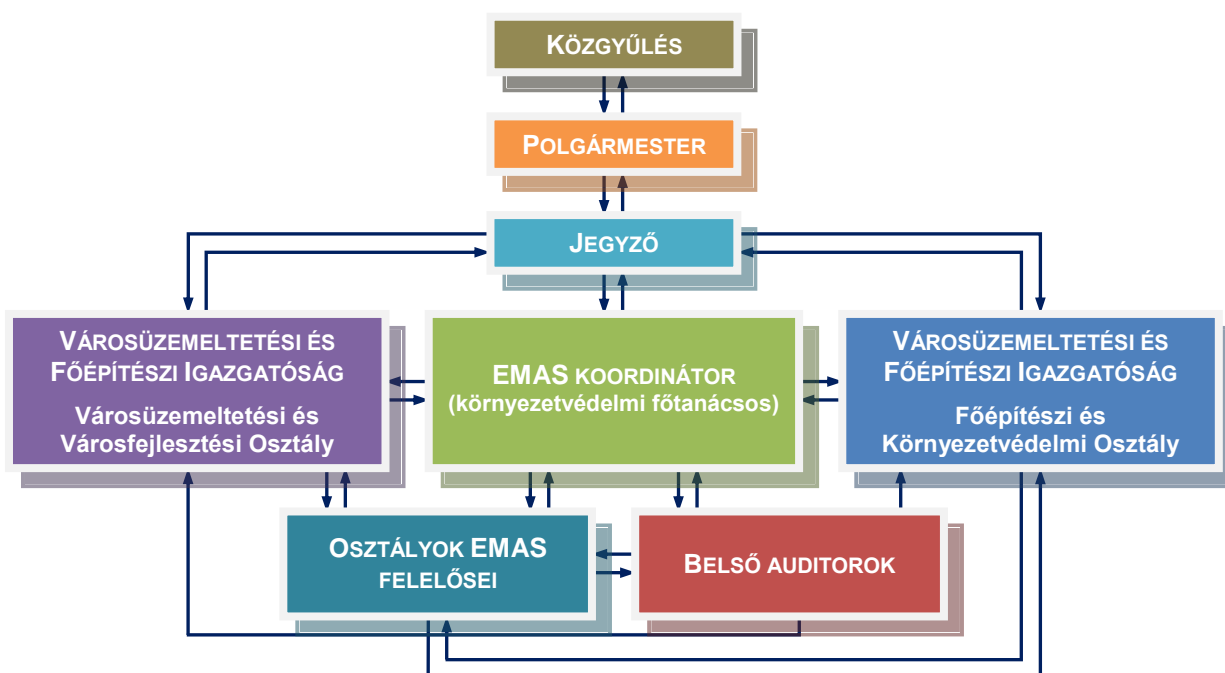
Közgyűlés

Polgármester

Jegyző

Városüzemeltetési és Főépítészi Igazgatóság

Városüzemeltetési és Városfejlesztési Osztály

EMAS koordinátor (környezetvédelmi főtanácsos)

Városüzemeltetési és Főépítészi Igazgatóság

Főépítészi és Környezetvédelmi Osztály

Osztályok EMAS felelősei

Belső auditorok